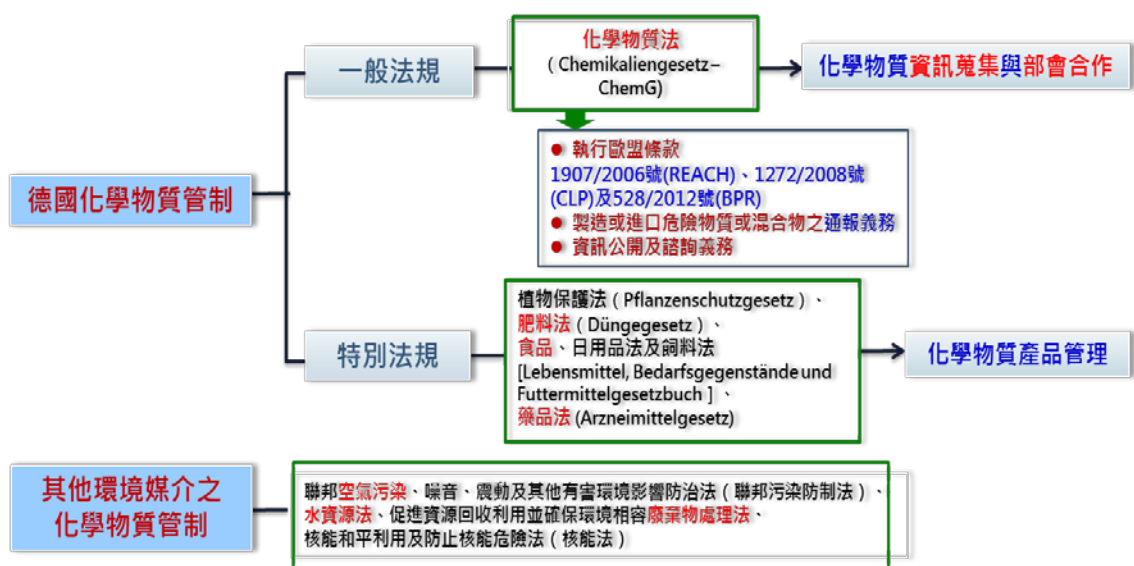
德國化學物質管制

一般法規

化學物質法
（Chemikaliengesetz–ChemG）

化學物質資訊蒐集與部會合作

● 執行歐盟條款 1907/2006號(REACH)、1272/2008號(CLP)及528/2012號(BPR)
● 製造或進口危險物質或混合物之通報義務
● 資訊公開及諮詢義務

特別法規

植物保護法（Pflanzenschutzgesetz）、
肥料法（Düngegesetz）、
食品、日用品法及飼料法 [Lebensmittel, Bedarfsgegenstände und Futtermittelgesetzbuch ]、
藥品法 (Arzneimittelgesetz)

化學物質產品管理

其他環境媒介之化學物質管制

聯邦空氣污染、噪音、震動及其他有害環境影響防治法（聯邦污染防制法）、水資源法、促進資源回收利用並確保環境相容廢棄物處理法、核能和平利用及防止核能危險法（核能法）